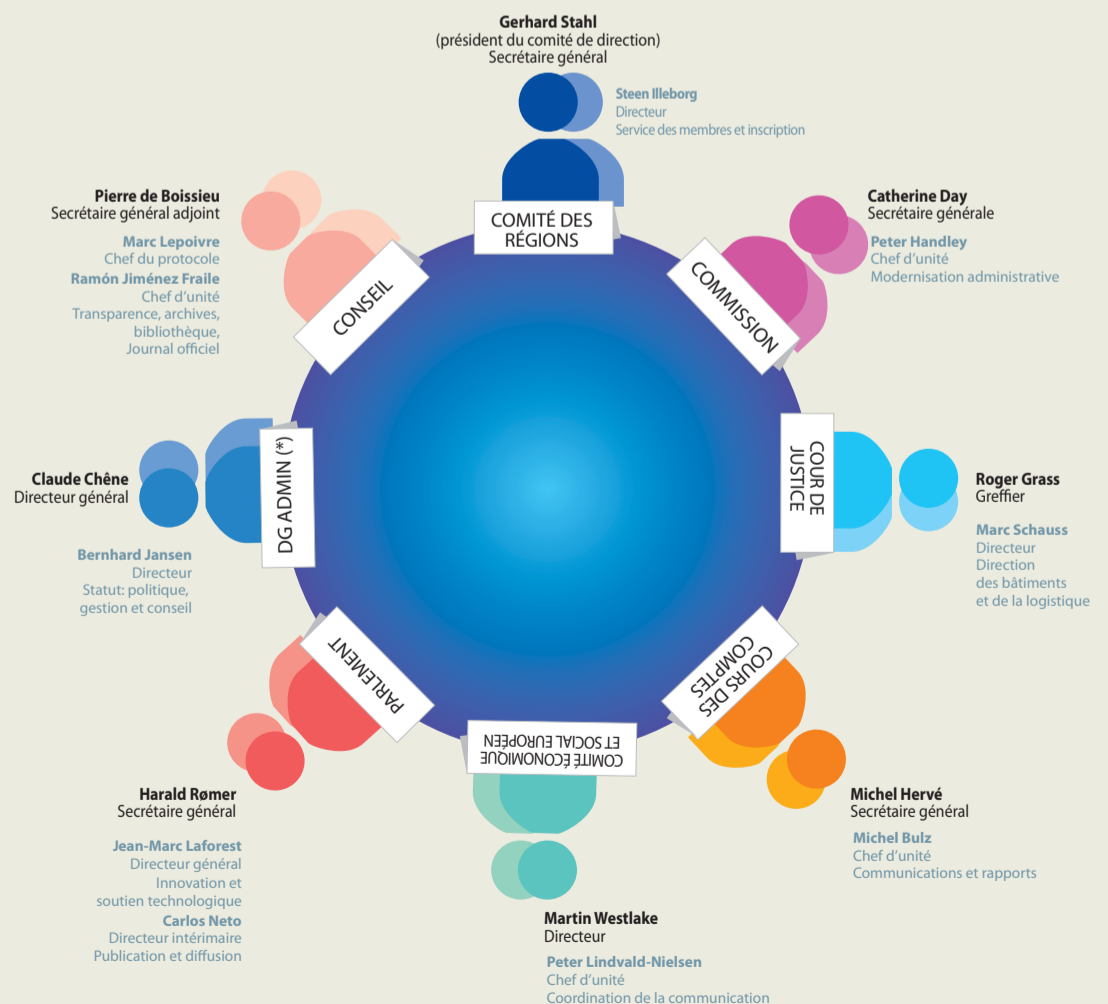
Gerhard Stahl
(président du comité de direction)
Secrétaire général

Steen Illeborg
Directeur
Service des membres et inscription

COMITÉ DES RÉGIONS

Pierre de Boissieu
Secrétaire général adjoint

Marc Lepoivre
Chef du protocole

Ramón Jiménez Fraile
Chef d'unité
Transparence, archives, bibliothèque, Journal officiel

CONSEIL

Catherine Day
Secrétaire générale

Peter Handley
Chef d'unité
Modernisation administrative

COMMISSION

Claude Chêne
Directeur général

DG ADMIN (*)

Bernhard Jansen
Directeur
Statut: politique, gestion et conseil

COUR DE JUSTICE

Roger Grass
Greffier

Marc Schauss
Directeur
Direction des bâtiments et de la logistique

PARLEMENT

COURS DES COMPTES

COMITÉ ÉCONOMIQUE ET SOCIAL EUROPÉEN

Harald Rømer
Secrétaire général

Jean-Marc Laforest
Directeur général
Innovation et soutien technologique

Carlos Neto
Directeur intérimaire
Publication et diffusion

Michel Hervé
Secrétaire général

Michel Bulz
Chef d'unité
Communications et rapports

Martin Westlake
Directeur

Peter Lindvald-Nielsen
Chef d'unité
Coordination de la communication